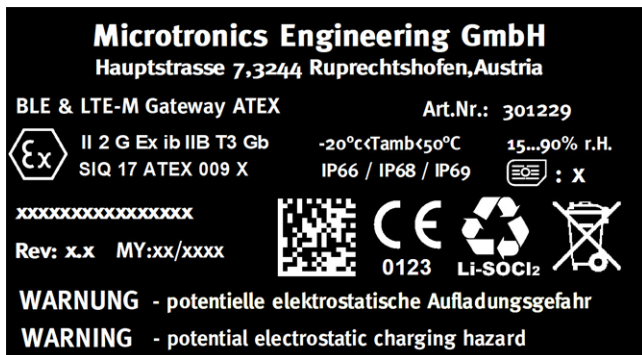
Microtronics Engineering GmbH
Hauptstrasse 7,3244 Ruprechtshofen,Austria

BLE & LTE-M Gateway ATEX

Art.Nr.: 301229

Ex

II 2 G Ex ib IIB T3 Gb
SIQ 17 ATEX 009 X

-20°c<Tamb<50°C
IP66 / IP68 / IP69

15...90% r.H.
: X

xxxxxxxxxxxxxxxx

Rev: x.x MY:xx/xxxx

CE
0123

Li-SOCl₂

WARNUNG - potentielle elektrostatische Aufladungsgefahr

WARNING - potential electrostatic charging hazard